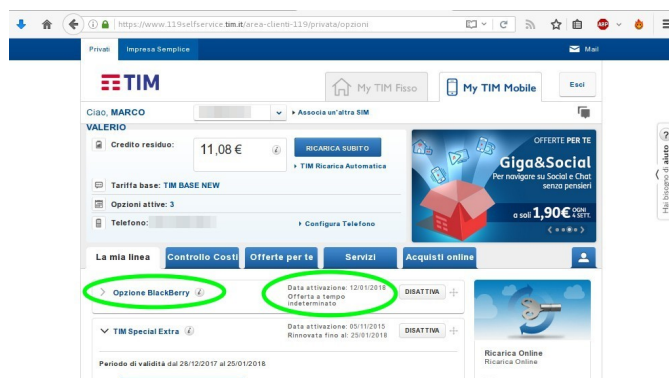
https://www.119selfservice.tim.it/area-clienti-119/privata/opzioni

Privati Impresa Semplice

Mail

TIM

My TIM Fisso

My TIM Mobile

Esci

Ciao, MARCO VALERIO

▸ Associa un'altra SIM

Credito residuo: 11,08 €

RICARICA SUBITO

▸ TIM Ricarica Automatica

Tariffa base: TIM BASE NEW

Opzioni attive: 3

Telefono:

▸ Configura Telefono

OFFERTE PER TE

Giga&Social

Per navigare su Social e Chat senza pensieri

a soli 1,90€ OGNI 4 SETT.

La mia linea

Controllo Costi

Offerte per te

Servizi

Acquisti online

Opzione BlackBerry

Data attivazione: 12/01/2018
Offerta a tempo indeterminato

DISATTIVA

TIM Special Extra

Data attivazione: 05/11/2015
Rinnovata fino al: 25/01/2018

DISATTIVA

Periodo di validità dal 28/12/2017 al 25/01/2018

Ricarica Online
Ricarica Online

Hai bisogno di aiuto ?